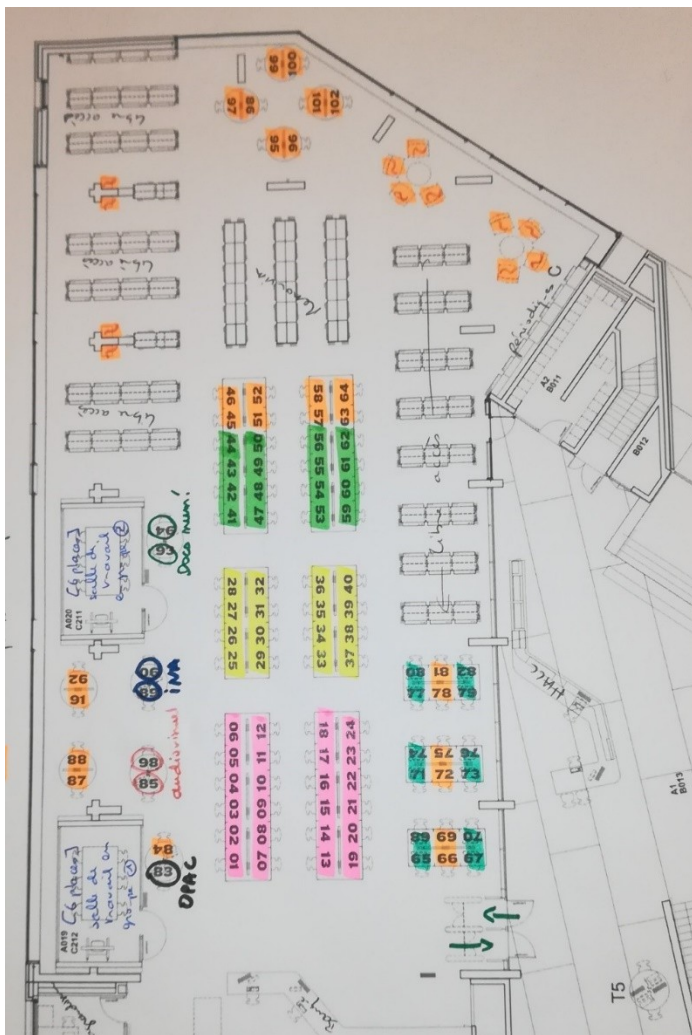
66
100
97
98
101
102
95
96
libre accès
libre accès
libre accès
Revues
périodiques C
A2
B011
B012
46 45
52 51
58 57
64 63
44 43 42 41
50 49 48 47
56 55 54 53
62 61 60 59
A020
C211
(6 places)
salle de travail
en groupe
93
94
Doc num!
28 27 26 25
32 31 30 29
36 35 34 33
40 39 38 37
libre accès
91
92
89
90
iMac
80 81 82
77 78 79
HALL
87
88
85
86
audiovisuel
06 05 04 03 02 01
12 11 10 09 08 07
18 17 16 15 14 13
24 23 22 21 20 19
74 75 76
71 72 73
A1
B013
A019
C212
(6 places)
salle de travail en groupe
83
84
OPAC
68 69 70
65 66 67
T5